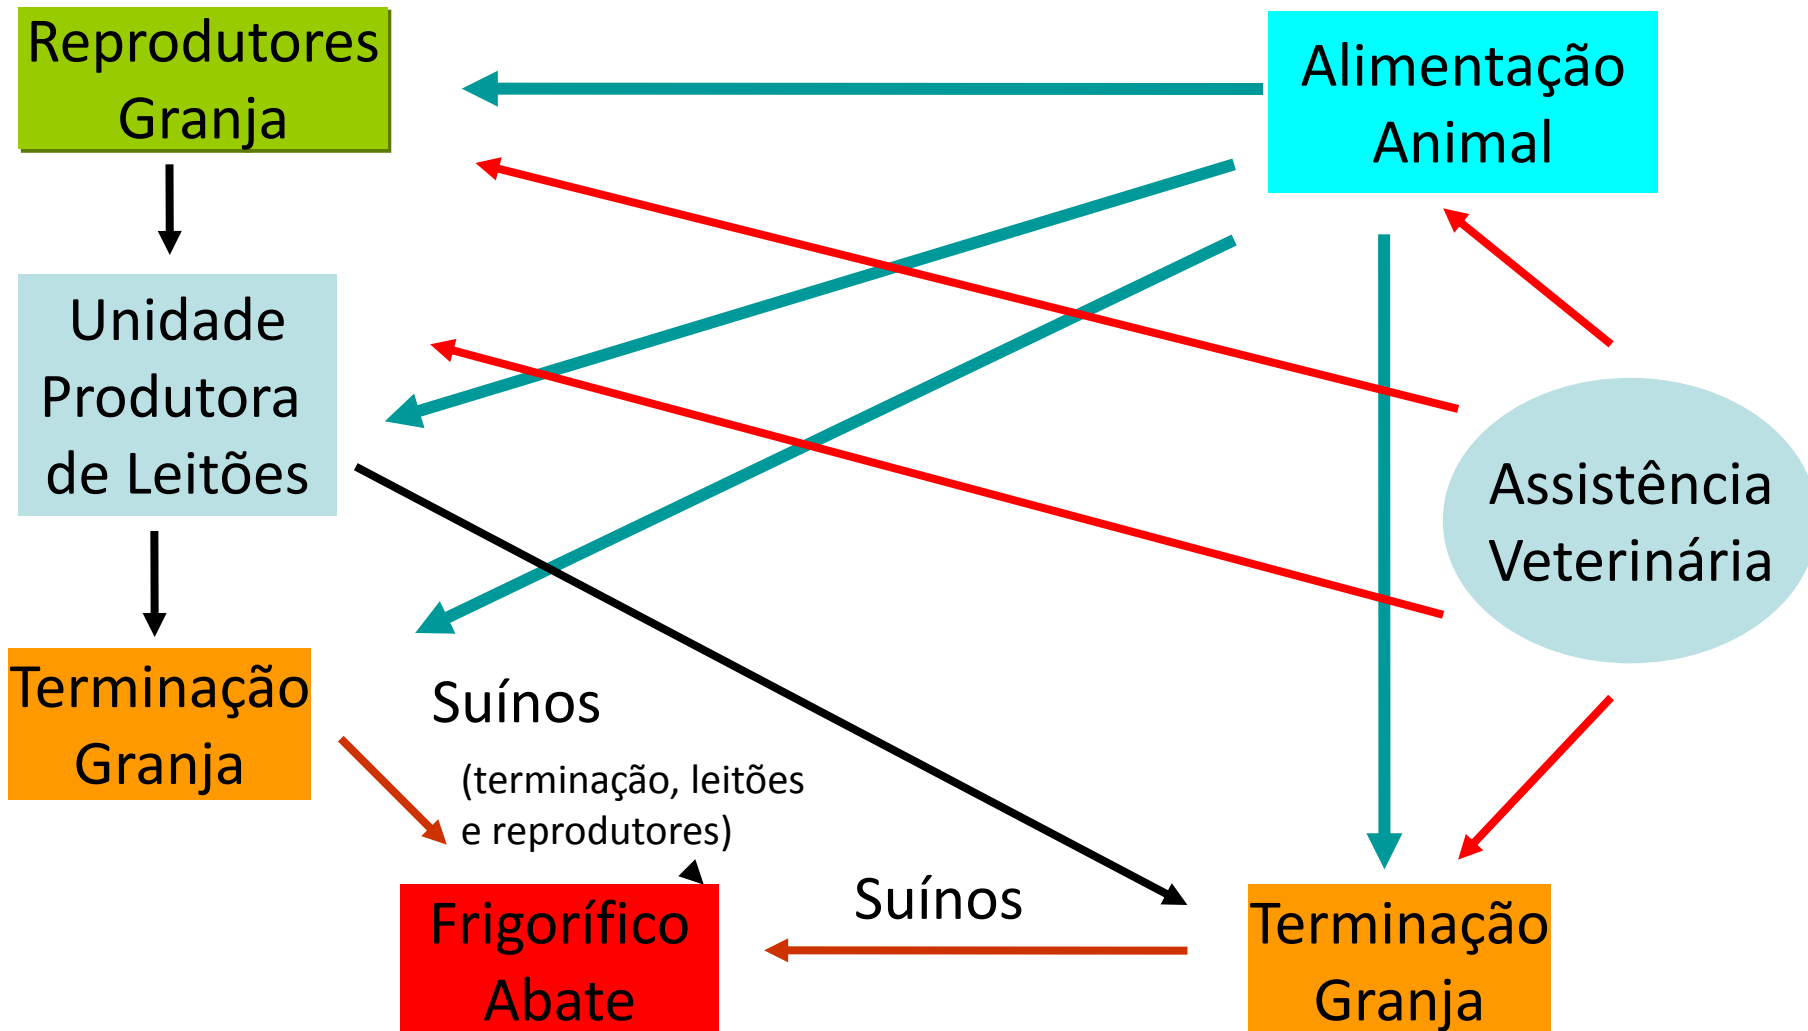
Reprodutores Granja

Alimentação Animal

Unidade Produtora de Leitões

Assistência Veterinária

Terminação Granja

Suínos

(terminação, leitões e reprodutores)

Frigorífico Abate

Suínos

Terminação Granja